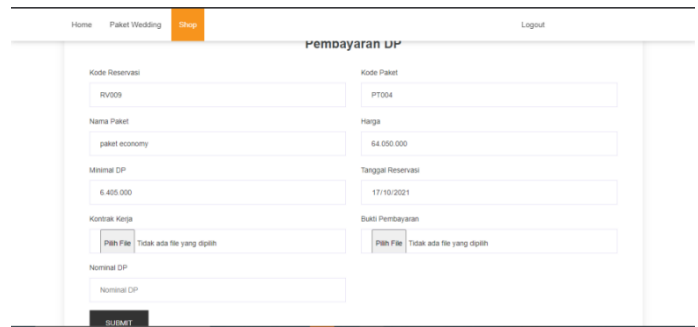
Home Paket Wedding Shop Logout

Pembayaran DP

Kode Reservasi
RV009

Kode Paket
PT004

Nama Paket
paket economy

Harga
64.050.000

Minimal DP
6.405.000

Tanggal Reservasi
17/10/2021

Kontrak Kerja
Pilih File Tidak ada file yang dipilih

Bukti Pembayaran
Pilih File Tidak ada file yang dipilih

Nominal DP
Nominal DP

SUBMIT